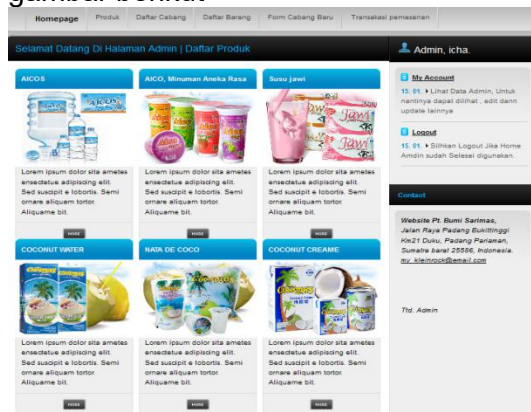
gambar berikut

Homepage Produk Daftar Cabang Daftar Barang Form Cabang Baru Transaksi pemesanan

Selamat Datang Di Halaman Admin | Daftar Produk

Admin, icha.

AICOS

Lorem ipsum dolor sita ametes ensectetue adipiscing elit. Sed suscipit e lobortis. Semi ornare aliquam tortor. Aliquame bit.

MORE

AICO, Minuman Aneka Rasa

Lorem ipsum dolor sita ametes ensectetue adipiscing elit. Sed suscipit e lobortis. Semi ornare aliquam tortor. Aliquame bit.

MORE

Susu jawi

Lorem ipsum dolor sita ametes ensectetue adipiscing elit. Sed suscipit e lobortis. Semi ornare aliquam tortor. Aliquame bit.

MORE

My Account

15. 01. Lihat Data Admin, Untuk nantinya dapat dilihat , edit dann update lainnya

Logout

15. 01. Silhkan Logout Jika Home Amdin sudah Selesai digunakan.

Contact

Website Pt. Bumi Sarimas, Jalan Raya Padang Bukittinggi Km21 Duku, Padang Pariaman, Sumatra barat 25586, Indonesia. my_kleinrock@email.com

Ttd. Admin

COCONUT WATER

Lorem ipsum dolor sita ametes ensectetue adipiscing elit. Sed suscipit e lobortis. Semi ornare aliquam tortor. Aliquame bit.

MORE

NATA DE COCO

Lorem ipsum dolor sita ametes ensectetue adipiscing elit. Sed suscipit e lobortis. Semi ornare aliquam tortor. Aliquame bit.

MORE

COCONUT CREAME

Lorem ipsum dolor sita ametes ensectetue adipiscing elit. Sed suscipit e lobortis. Semi ornare aliquam tortor. Aliquame bit.

MORE